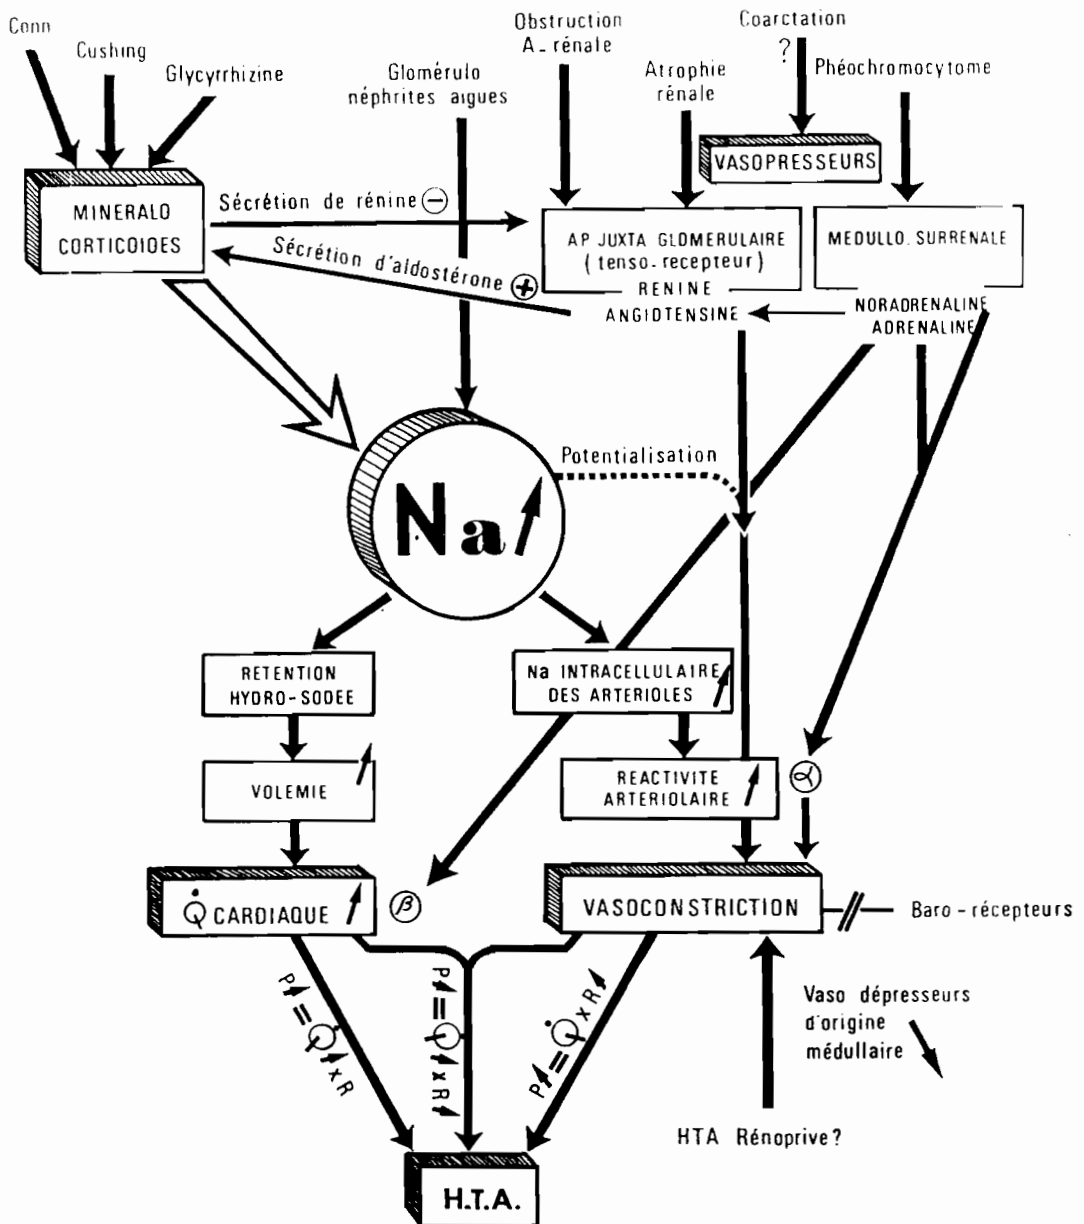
Conn

Cushing

Glycyrrhizine

Glomérulo néphrites aigues

Obstruction A_rénale

Atrophie rénale

Coarctation ?

Phéochromocytome

VASOPRESSEURS

MINERALO CORTICOIDES

Sécrétion de rénine ⊖

Sécrétion d'aldostérone ⊕

AP JUXTA GLOMERULAIRE ( tenso-recepteur )

RENINE

ANGIOTENSINE

MEDULLO SURRENALE

NORADRENALINE

ADRENALINE

Potentialisation

Na↑

RETENTION HYDRO-SODEE

Na INTRACELLULAIRE DES ARTERIOLES ↑

VOLEMIE ↑

REACTIVITE ARTERIOLAIRE ↑

α

$\dot{Q}$ CARDIAQUE ↑

β

VASOCONSTRICTION

Baro - récepteurs

Vaso dépresseurs d'origine médullaire

$P\uparrow = \dot{Q}\uparrow x R$

$P\uparrow = \dot{Q}\uparrow x R\uparrow$

$P\uparrow = \dot{Q} x R\uparrow$

HTA Rénoprive?

H.T.A.